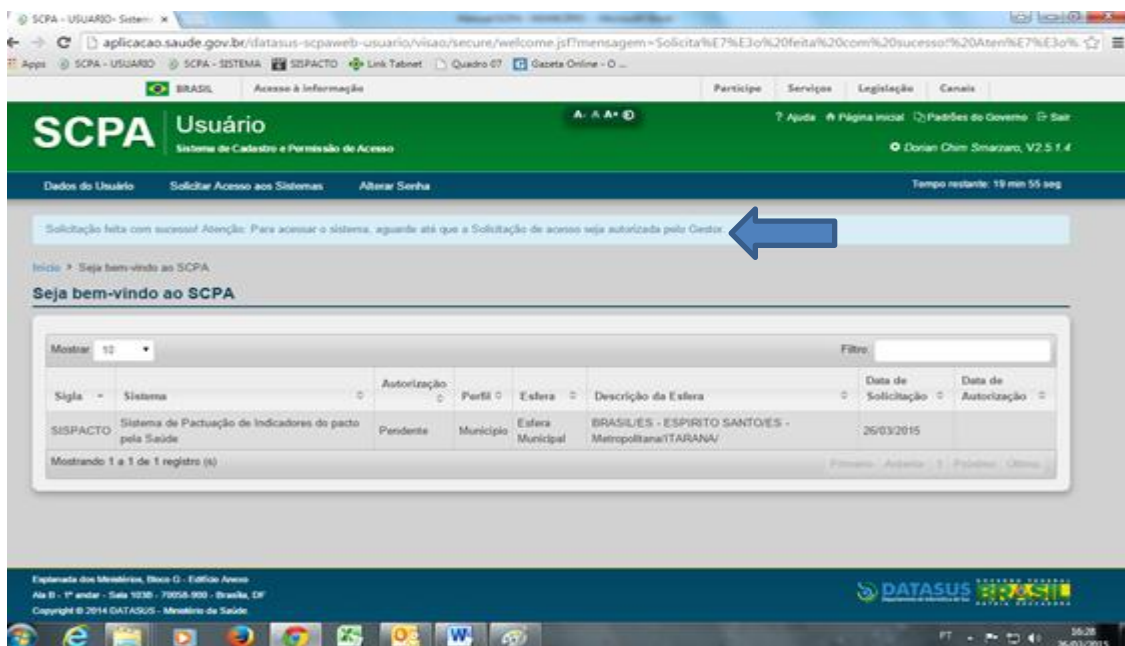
SCPA - USUARIO- Sistem ×

aplicacao.saude.gov.br/datasus-scpaweb-usuario/visao/secure/welcome.jsf?mensagem=Solicita%E7%E3o%20feita%20com%20sucesso!%20Aten%E7%E3o%

Apps SCPA - USUARIO SCPA - SISTEMA SISPACTO Link Tabnet Quadro 07 Gazeta Online - O ...

BRASIL Acesso à informação Participe Serviços Legislação Canais

SCPA Usuário Sistema de Cadastro e Permissão de Acesso

A- A A+ ◐

? Ajuda Página inicial Padrões do Governo Sair

Dorian Chim Smarzaro, V2.5.1.4

Dados do Usuário Solicitar Acesso aos Sistemas Alterar Senha

Tempo restante: 19 min 55 seg

Solicitação feita com sucesso! Atenção: Para acessar o sistema, aguarde até que a Solicitação de acesso seja autorizada pelo Gestor.

Início > Seja bem-vindo ao SCPA

Seja bem-vindo ao SCPA

Mostrar 10

Filtro

| Sigla | Sistema | Autorização | Perfil | Esfera | Descrição da Esfera | Data de Solicitação | Data de Autorização |
|---|---|---|---|---|---|---|---|
| SISPACTO | Sistema de Pactuação de Indicadores do pacto pela Saúde | Pendente | Município | Esfera Municipal | BRASIL/ES - ESPIRITO SANTO/ES - Metropolitana/ITARANA/ | 26/03/2015 | |

Mostrando 1 a 1 de 1 registro (s)

Primeiro Anterior 1 Próximo Último

Esplanada dos Ministérios, Bloco G - Edifício Anexo
Ala B - 1º andar - Sala 103B - 70058-900 - Brasília, DF
Copyright © 2014 DATASUS - Ministério da Saúde

DATASUS BRASIL

PT 16:28 26/03/2015